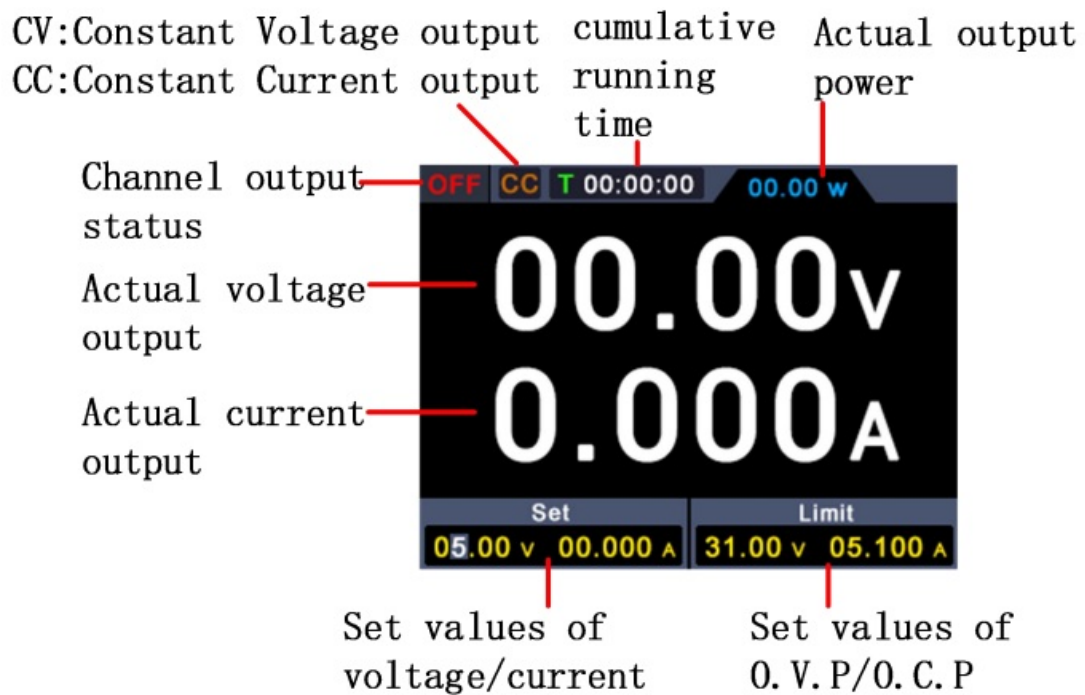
CV:Constant Voltage output
CC:Constant Current output

cumulative running time

Actual output power

Channel output status

OFF CC T 00:00:00 00.00 w

Actual voltage output

00.00V

Actual current output

0.000A

Set

05.00 V 00.000 A

Limit

31.00 V 05.100 A

Set values of voltage/current

Set values of O.V.P/O.C.P